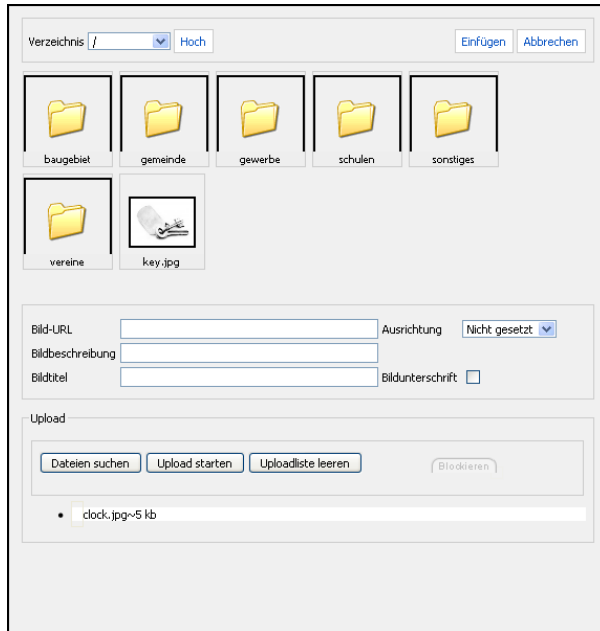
Verzeichnis / Hoch

Einfügen Abbrechen

baugebiet

gemeinde

gewerbe

schulen

sonstiges

vereine

key.jpg

Bild-URL

Ausrichtung Nicht gesetzt

Bildbeschreibung

Bildtitel

Bildunterschrift

Upload

Dateien suchen

Upload starten

Uploadliste leeren

Blockieren

clock.jpg~5 kb